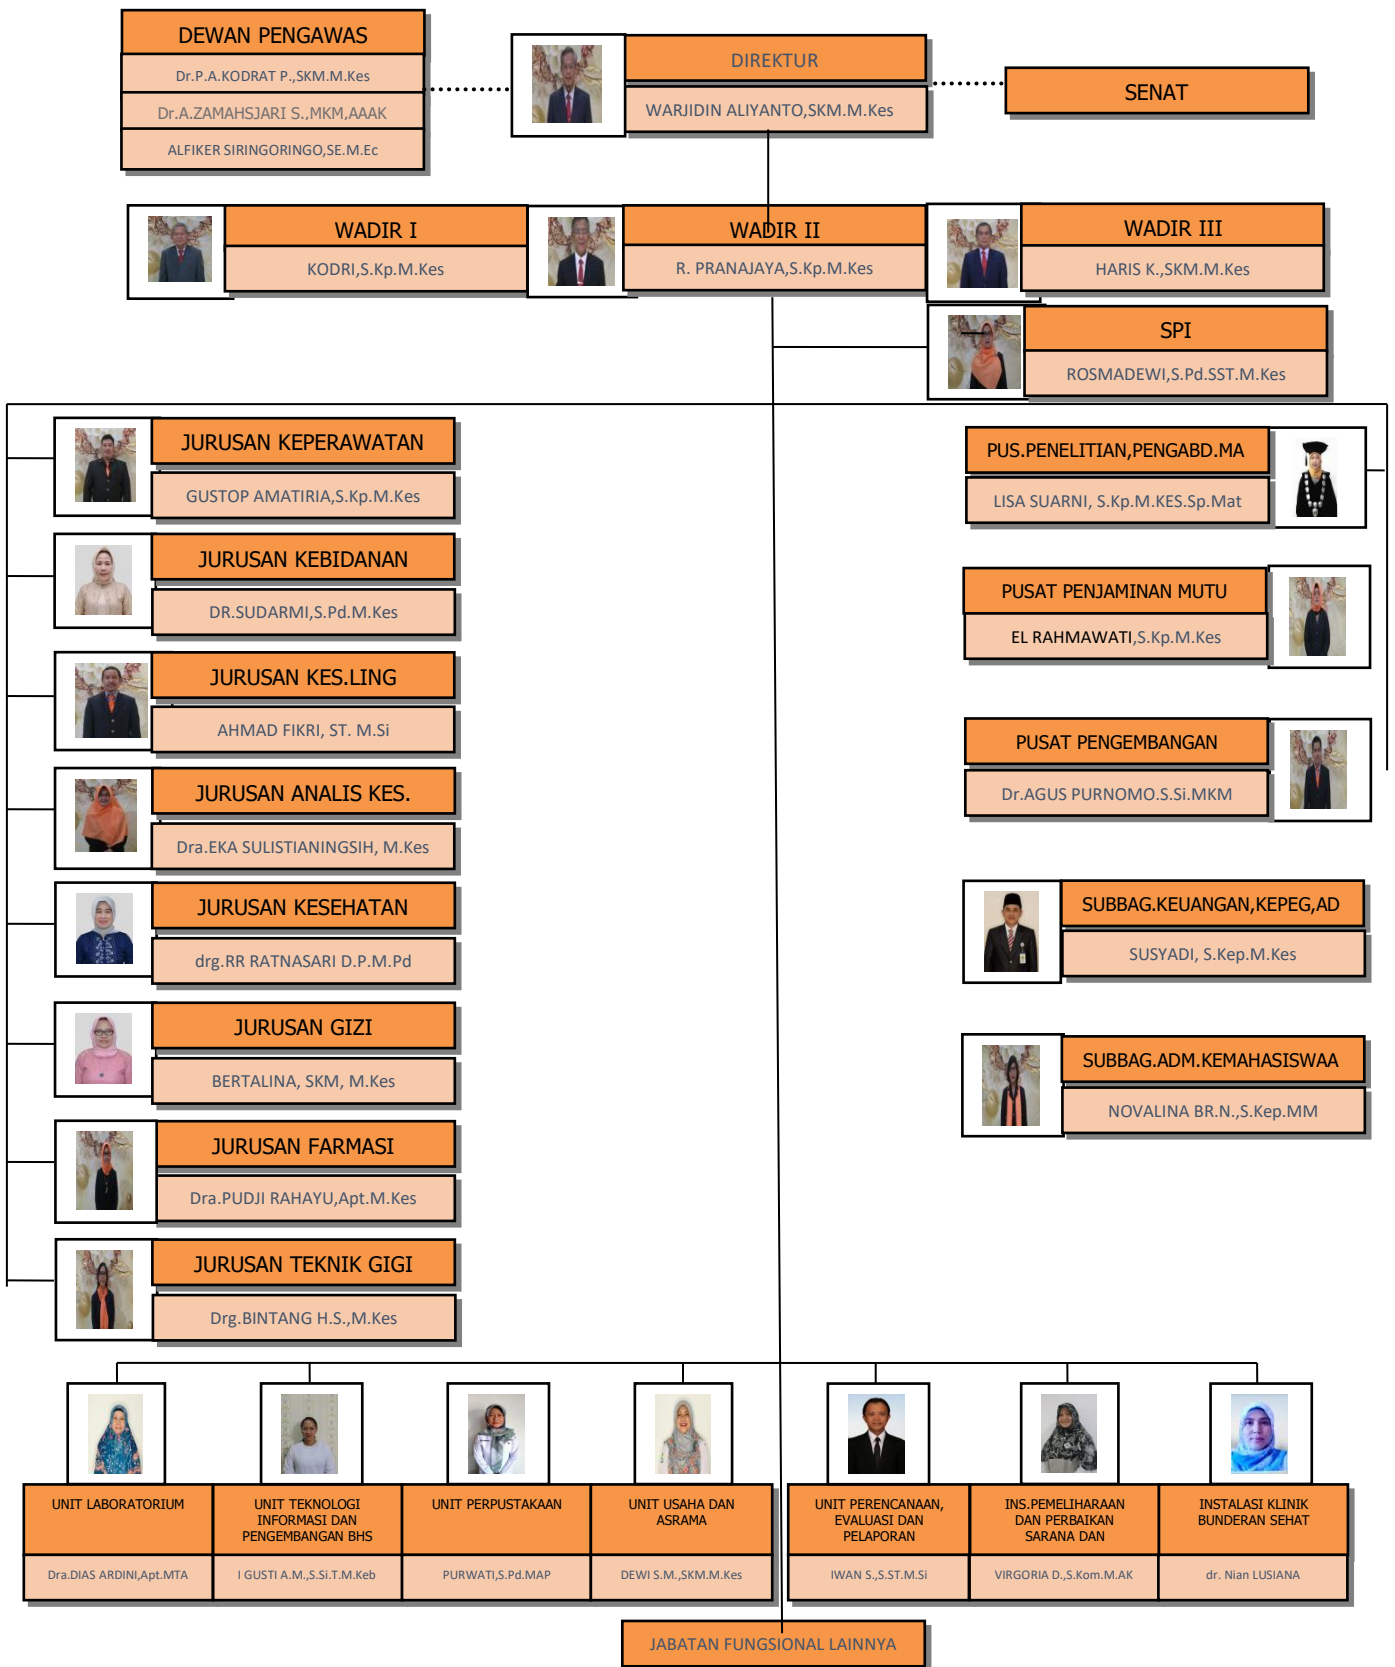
DEWAN PENGAWAS
Dr.P.A.KODRAT P.,SKM.M.Kes
Dr.A.ZAMAHSJARI S.,MKM,AAAK
ALFIKER SIRINGORINGO,SE.M.Ec

DIREKTUR
WARJIDIN ALIYANTO,SKM.M.Kes

SENAT

WADIR I
KODRI,S.Kp.M.Kes

WADIR II
R. PRANAJAYA,S.Kp.M.Kes

WADIR III
HARIS K.,SKM.M.Kes

SPI
ROSMADEWI,S.Pd.SST.M.Kes

JURUSAN KEPERAWATAN
GUSTOP AMATIRIA,S.Kp.M.Kes

JURUSAN KEBIDANAN
DR.SUDARMI,S.Pd.M.Kes

JURUSAN KES.LING
AHMAD FIKRI, ST. M.Si

JURUSAN ANALIS KES.
Dra.EKA SULISTIANINGSIH, M.Kes

JURUSAN KESEHATAN
drg.RR RATNASARI D.P.M.Pd

JURUSAN GIZI
BERTALINA, SKM, M.Kes

JURUSAN FARMASI
Dra.PUDJI RAHAYU,Apt.M.Kes

JURUSAN TEKNIK GIGI
Drg.BINTANG H.S.,M.Kes

PUS.PENELITIAN,PENGABD.MA
LISA SUARNI, S.Kp.M.KES.Sp.Mat

PUSAT PENJAMINAN MUTU
EL RAHMAWATI,S.Kp.M.Kes

PUSAT PENGEMBANGAN
Dr.AGUS PURNOMO.S.Si.MKM

SUBBAG.KEUANGAN,KEPEG,AD
SUSYADI, S.Kep.M.Kes

SUBBAG.ADM.KEMAHASISWAA
NOVALINA BR.N.,S.Kep.MM

UNIT LABORATORIUM
Dra.DIAS ARDINI,Apt.MTA

UNIT TEKNOLOGI INFORMASI DAN PENGEMBANGAN BHS
I GUSTI A.M.,S.Si.T.M.Keb

UNIT PERPUSTAKAAN
PURWATI,S.Pd.MAP

UNIT USAHA DAN ASRAMA
DEWI S.M.,SKM.M.Kes

UNIT PERENCANAAN, EVALUASI DAN PELAPORAN
IWAN S.,S.ST.M.Si

INS.PEMELIHARAAN DAN PERBAIKAN SARANA DAN
VIRGORIA D.,S.Kom.M.AK

INSTALASI KLINIK BUNDERAN SEHAT
dr. Nian LUSIANA

JABATAN FUNGSIONAL LAINNYA